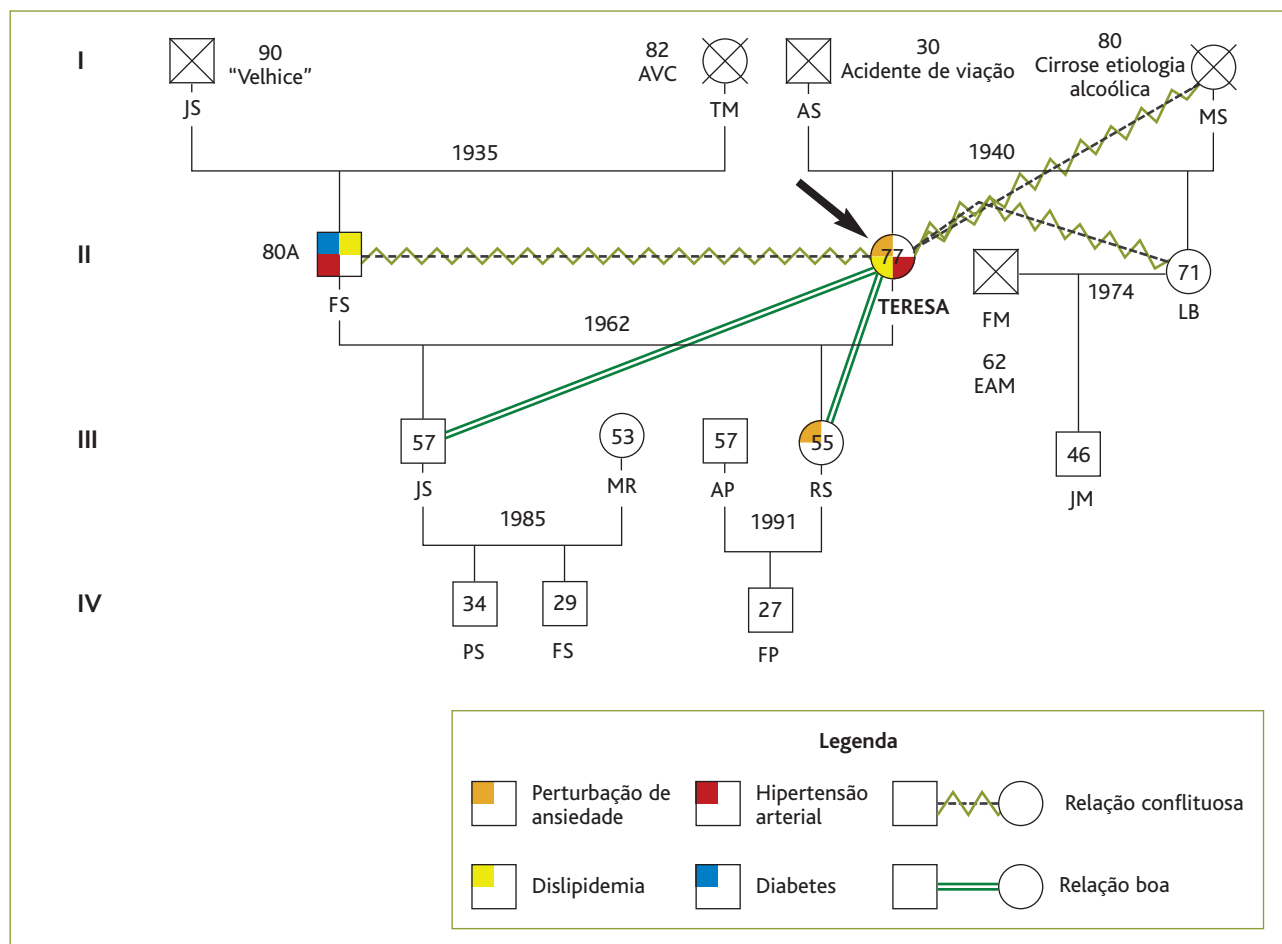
I

90
"Velhice"
JS

82
AVC
TM

30
Acidente de viação
AS

80
Cirrose etiologia alcoólica
MS

1935

1940

II

80A
FS

77
TERESA

FM

62
EAM

1974

71
LB

1962

III

57
JS

53
MR

57
AP

55
RS

46
JM

1985

1991

IV

34
PS

29
FS

27
FP

Legenda

Perturbação de ansiedade

Hipertensão arterial

Relação conflituosa

Dislipidemia

Diabetes

Relação boa